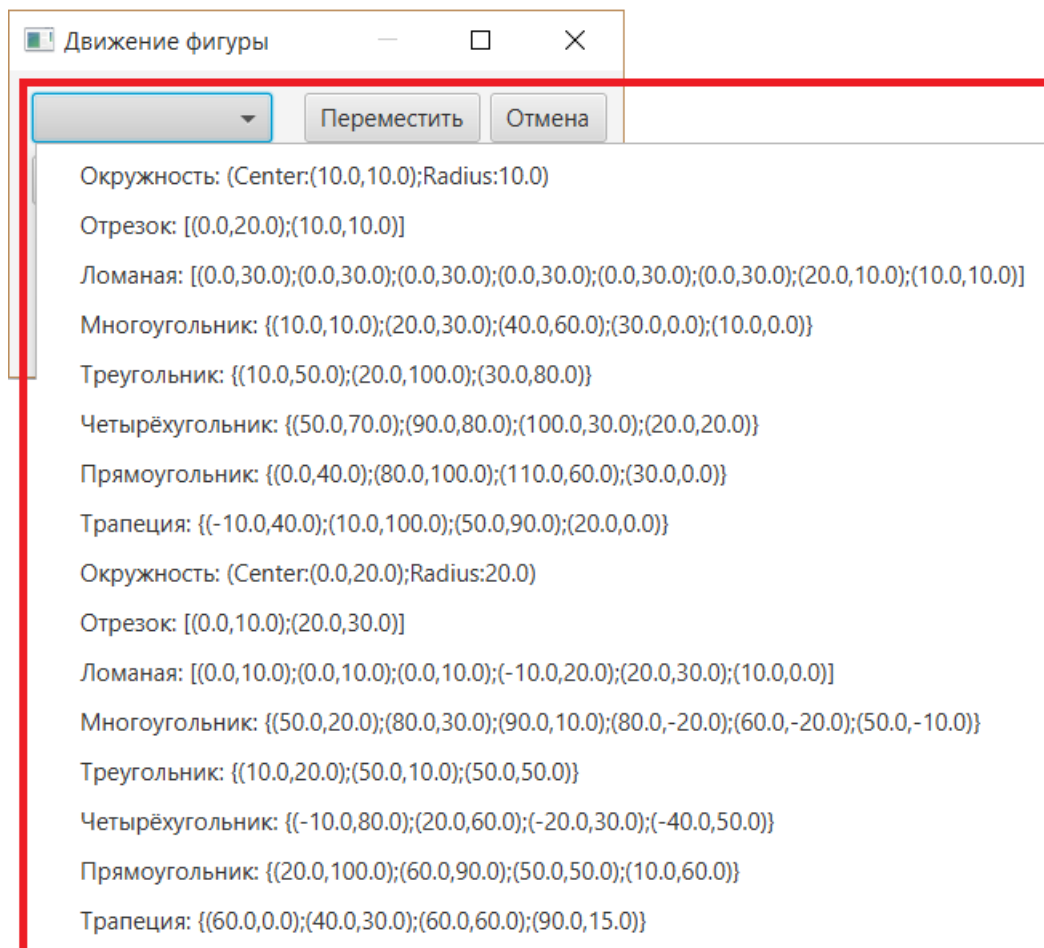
Движение фигуры

Переместить
Отмена

Окружность: (Center:(10.0,10.0);Radius:10.0)

Отрезок: [(0.0,20.0);(10.0,10.0)]

Ломаная: [(0.0,30.0);(0.0,30.0);(0.0,30.0);(0.0,30.0);(0.0,30.0);(0.0,30.0);(20.0,10.0);(10.0,10.0)]

Многоугольник: {(10.0,10.0);(20.0,30.0);(40.0,60.0);(30.0,0.0);(10.0,0.0)}

Треугольник: {(10.0,50.0);(20.0,100.0);(30.0,80.0)}

Четырёхугольник: {(50.0,70.0);(90.0,80.0);(100.0,30.0);(20.0,20.0)}

Прямоугольник: {(0.0,40.0);(80.0,100.0);(110.0,60.0);(30.0,0.0)}

Трапеция: {(-10.0,40.0);(10.0,100.0);(50.0,90.0);(20.0,0.0)}

Окружность: (Center:(0.0,20.0);Radius:20.0)

Отрезок: [(0.0,10.0);(20.0,30.0)]

Ломаная: [(0.0,10.0);(0.0,10.0);(0.0,10.0);(-10.0,20.0);(20.0,30.0);(10.0,0.0)]

Многоугольник: {(50.0,20.0);(80.0,30.0);(90.0,10.0);(80.0,-20.0);(60.0,-20.0);(50.0,-10.0)}

Треугольник: {(10.0,20.0);(50.0,10.0);(50.0,50.0)}

Четырёхугольник: {(-10.0,80.0);(20.0,60.0);(-20.0,30.0);(-40.0,50.0)}

Прямоугольник: {(20.0,100.0);(60.0,90.0);(50.0,50.0);(10.0,60.0)}

Трапеция: {(60.0,0.0);(40.0,30.0);(60.0,60.0);(90.0,15.0)}